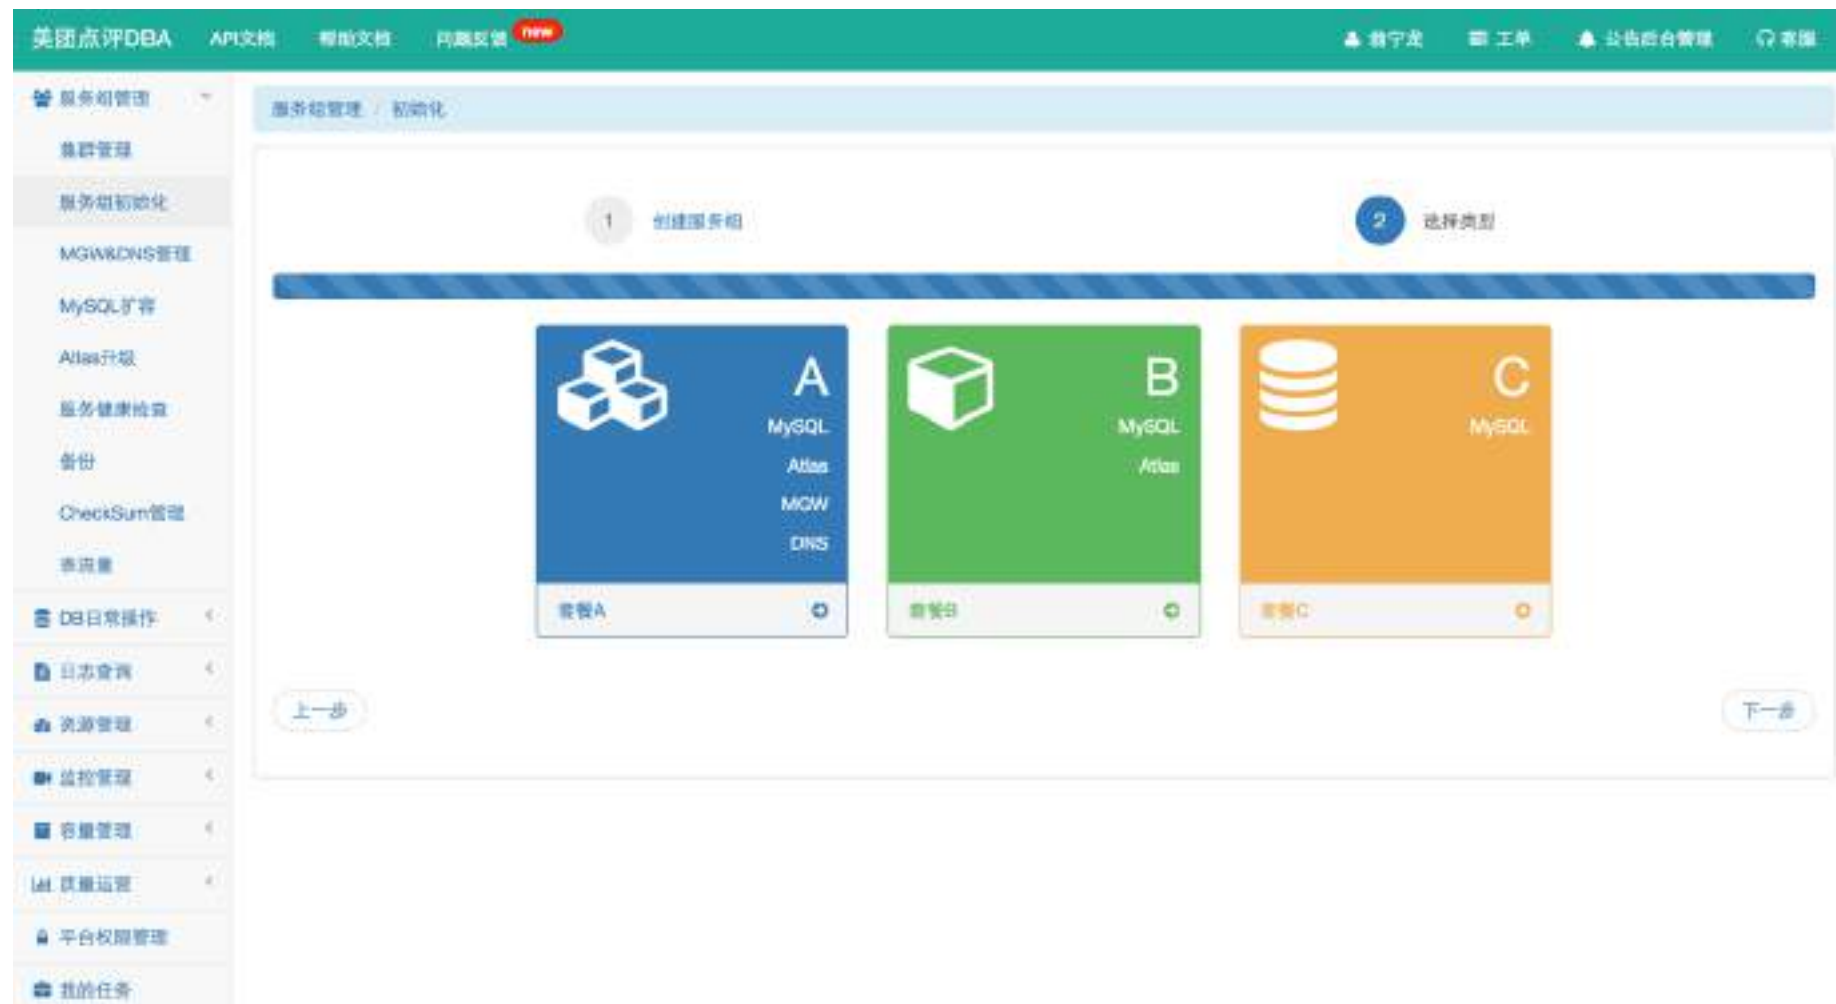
美团点评DBA API文档 帮助文档 问题反馈 new

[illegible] 工单 公告后台管理 客服

服务组管理
集群管理
服务组初始化
MGW&DNS管理
MySQL扩容
Atlas升级
服务健康检查
备份
CheckSum管理
表流量
DB日常操作
日志查询
资源管理
监控管理
容量管理
质量运营
平台权限管理
我的任务

服务组管理 / 初始化

1 创建服务组

2 选择类型

A
MySQL
Atlas
MGW
DNS
套餐A

B
MySQL
Atlas
套餐B

C
MySQL
套餐C

上一步

下一步